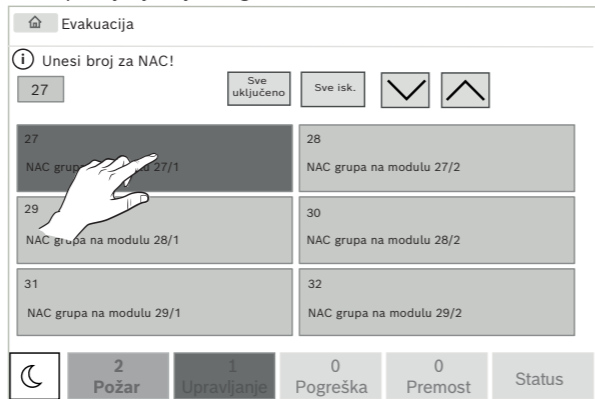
Evakuacija

Unesi broj za NAC!

27

Sve uključeno

Sve isk.

27
NAC grupa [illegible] 27/1

28
NAC grupa na modulu 27/2

29
NAC grupa na modulu 28/1

30
NAC grupa na modulu 28/2

31
NAC grupa na modulu 29/1

32
NAC grupa na modulu 29/2

2
Požar

1
Upravljanje

0
Pogreška

0
Premost

Status